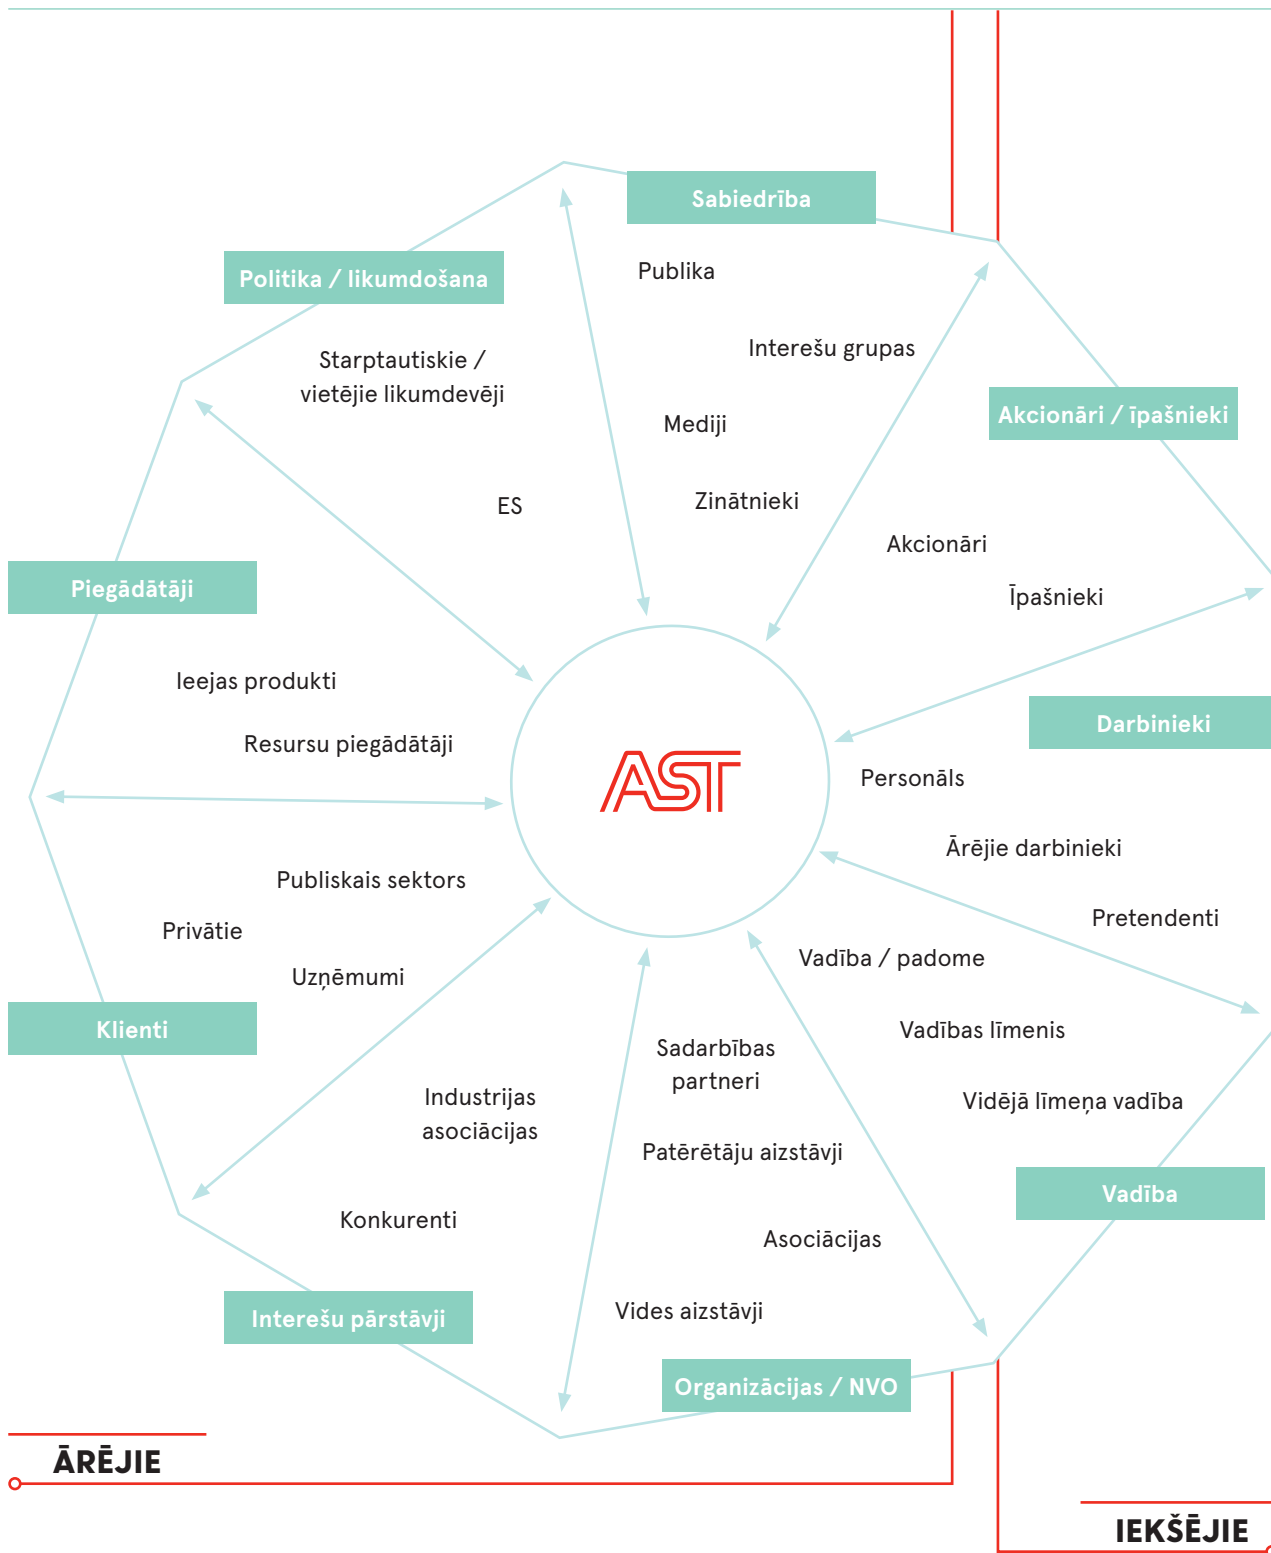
Sabiedrība

Publika

Interešu grupas

Mediji

Zinātnieki

Politika / likumdošana

Starptautiskie / vietējie likumdevēji

ES

Akcionāri / īpašnieki

Akcionāri

Īpašnieki

Piegādātāji

Ieejas produkti

Resursu piegādātāji

AST

Darbinieki

Personāls

Ārējie darbinieki

Pretendenti

Publiskais sektors

Privātie

Uzņēmumi

Klienti

Vadība / padome

Vadības līmenis

Vidējā līmeņa vadība

Sadarbības partneri

Industrijas asociācijas

Patērētāju aizstāvji

Vadība

Konkurenti

Asociācijas

Interešu pārstāvji

Vides aizstāvji

Organizācijas / NVO

ĀRĒJIE

IEKŠĒJIE